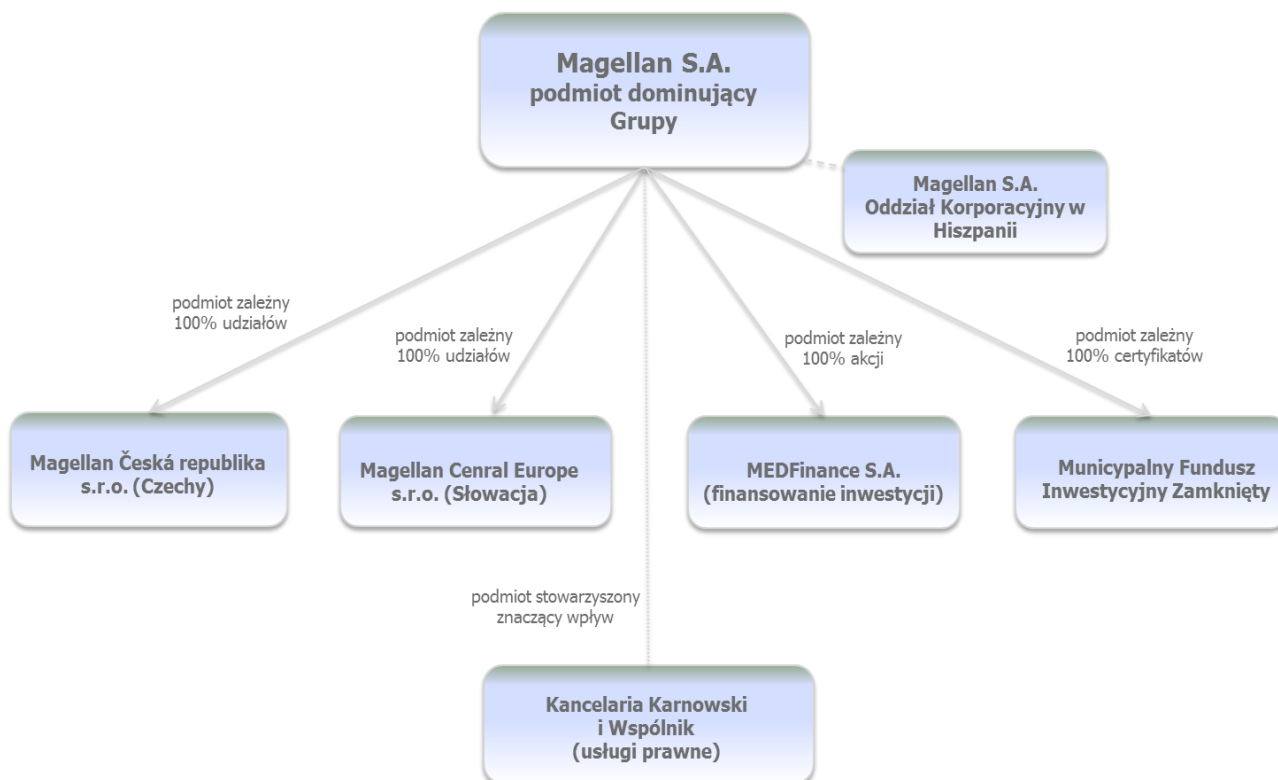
Magellan S.A.
podmiot dominujący
Grupy

Magellan S.A.
Oddział Korporacyjny w Hiszpanii

podmiot zależny
100% udziałów

podmiot zależny
100% udziałów

podmiot zależny
100% akcji

podmiot zależny
100% certyfikatów

Magellan Česká republika s.r.o. (Czechy)

Magellan Cenral Europe s.r.o. (Słowacja)

MEDFinance S.A. (finansowanie inwestycji)

Municypalny Fundusz Inwestycyjny Zamknięty

podmiot stowarzyszony
znaczący wpływ

Kancelaria Karnowski i Wspólnik (usługi prawne)